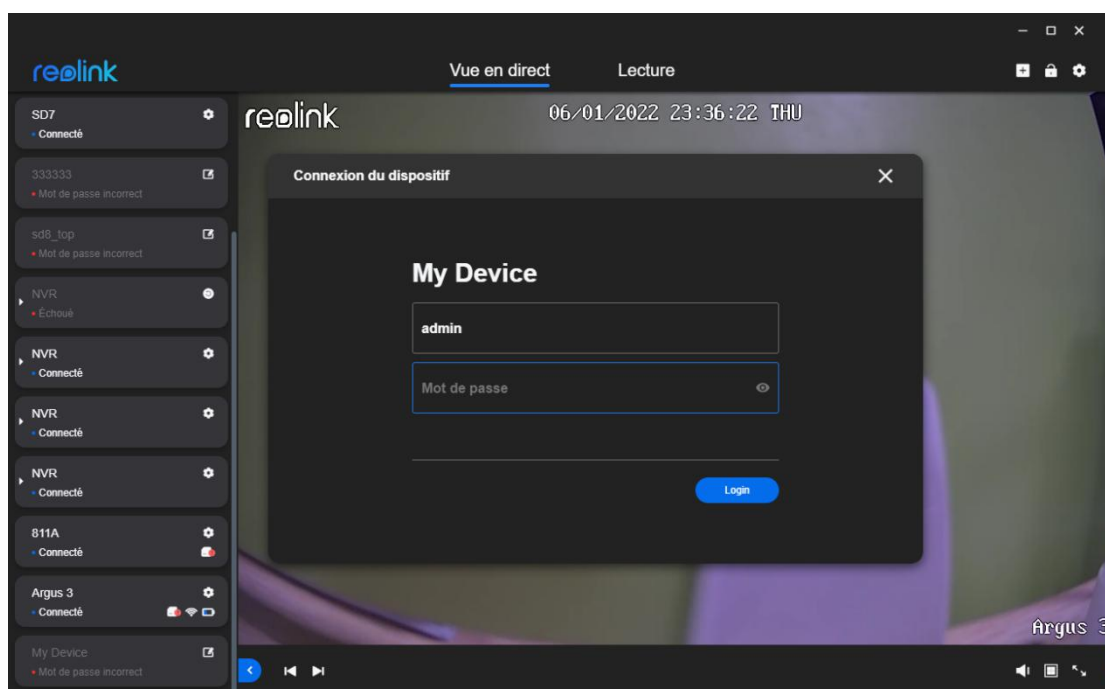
reolink

Vue en direct
Lecture

SD7
Connecté

333333
Mot de passe incorrect

sd8_top
Mot de passe incorrect

NVR
Échoué

NVR
Connecté

NVR
Connecté

NVR
Connecté

811A
Connecté

Argus 3
Connecté

My Device
Mot de passe incorrect

reolink
06/01/2022 23:36:22 THU

Connexion du dispositif

My Device

admin

Mot de passe

Login

Argus 3